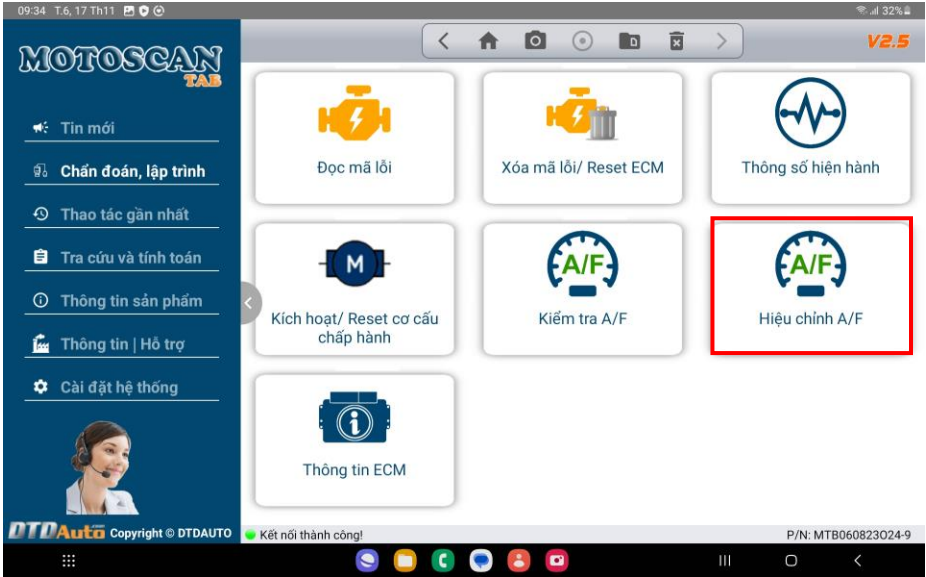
09:34 T.6, 17 Th11

32%

MOTOSCAN
TAB

V2.5

Tin mới

Chẩn đoán, lập trình

Thao tác gần nhất

Tra cứu và tính toán

Thông tin sản phẩm

Thông tin | Hỗ trợ

Cài đặt hệ thống

Đọc mã lỗi

Xóa mã lỗi/ Reset ECM

Thông số hiện hành

M

Kích hoạt/ Reset cơ cấu chấp hành

A/F

Kiểm tra A/F

A/F

Hiệu chỉnh A/F

Thông tin ECM

DTDAuto Copyright © DTDAUTO

Kết nối thành công!

P/N: MTB060823O24-9